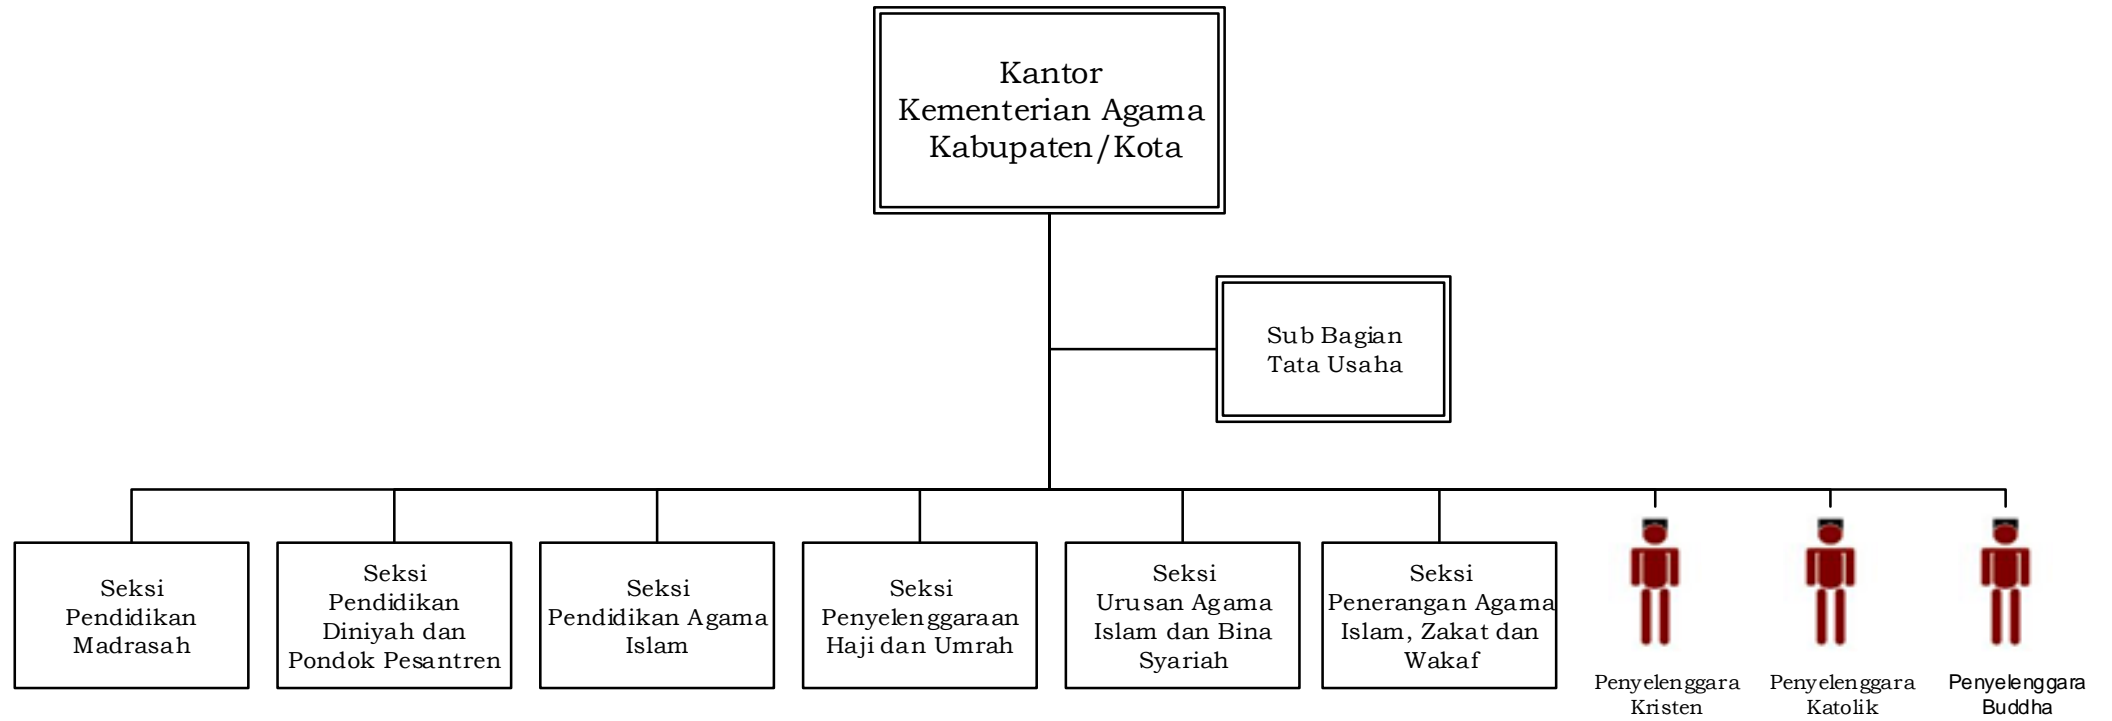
Kantor
Kementerian Agama
Kabupaten/Kota

Sub Bagian
Tata Usaha

Seksi
Pendidikan
Madrasah

Seksi
Pendidikan
Diniyah dan
Pondok Pesantren

Seksi
Pendidikan Agama
Islam

Seksi
Penyelenggaraan
Haji dan Umrah

Seksi
Urusan Agama
Islam dan Bina
Syariah

Seksi
Penerangan Agama
Islam, Zakat dan
Wakaf

Penyelenggara
Kristen

Penyelenggara
Katolik

Penyelenggara
Buddha